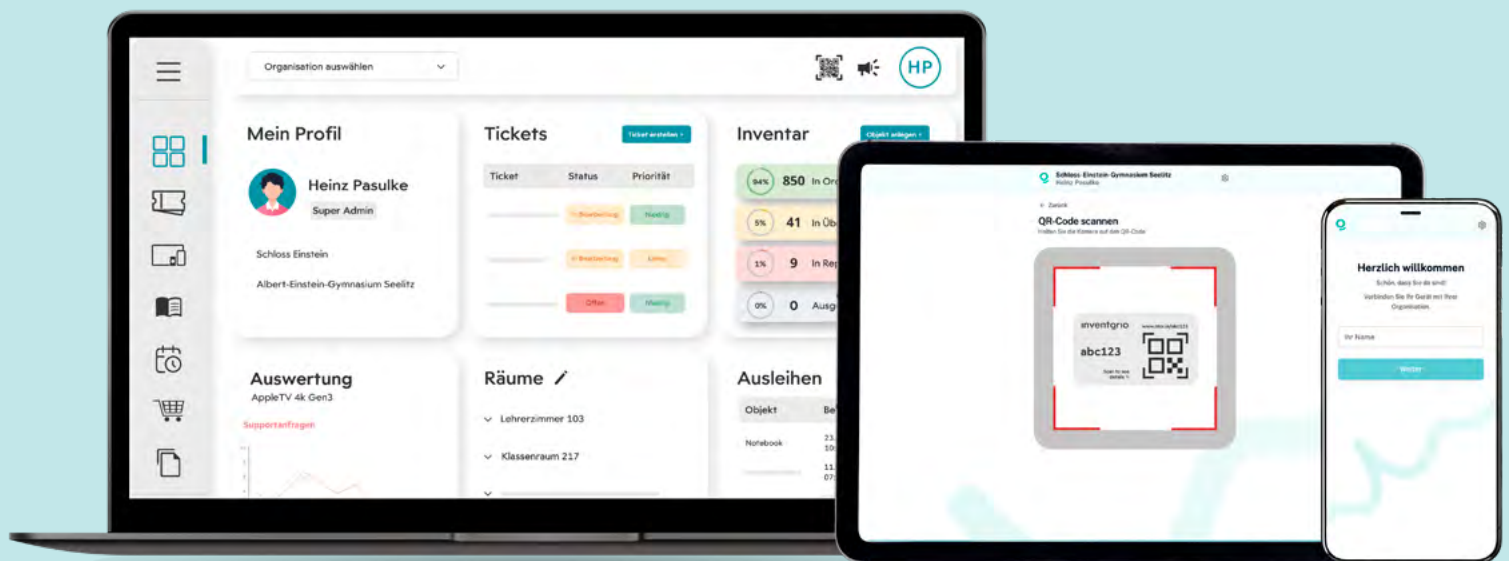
Organisation auswählen

HP

Mein Profil

Heinz Pasulke

Super Admin

Schloss Einstein

Albert-Einstein-Gymnasium Seelitz

Tickets

Ticket erstellen +

| Ticket | Status | Priorität |
|---|---|---|
| | In Bearbeitung | Niedrig |
| | In Bearbeitung | Mittel |
| | Offen | Niedrig |

Inventar

Objekt anlegen +

94% 850 In Or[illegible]

5% 41 In Üb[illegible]

1% 9 In Rep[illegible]

0% 0 Ausg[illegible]

Auswertung

AppleTV 4k Gen3

Supportanfragen

Räume

Lehrerzimmer 103

Klassenraum 217

Ausleihen

| Objekt | Be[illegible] |
|---|---|
| Notebook | 23.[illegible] 10:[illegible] |
| | 11.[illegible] 07:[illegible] |

Schloss-Einstein-Gymnasium Seelitz

Heinz Pasulke

Zurück

QR-Code scannen

Halten Sie die Kamera auf den QR-Code

inventgrio

abc123

Herzlich willkommen

Schön, dass Sie da sind!

Verbinden Sie Ihr Gerät mit Ihrer Organisation.

Ihr Name

Weiter